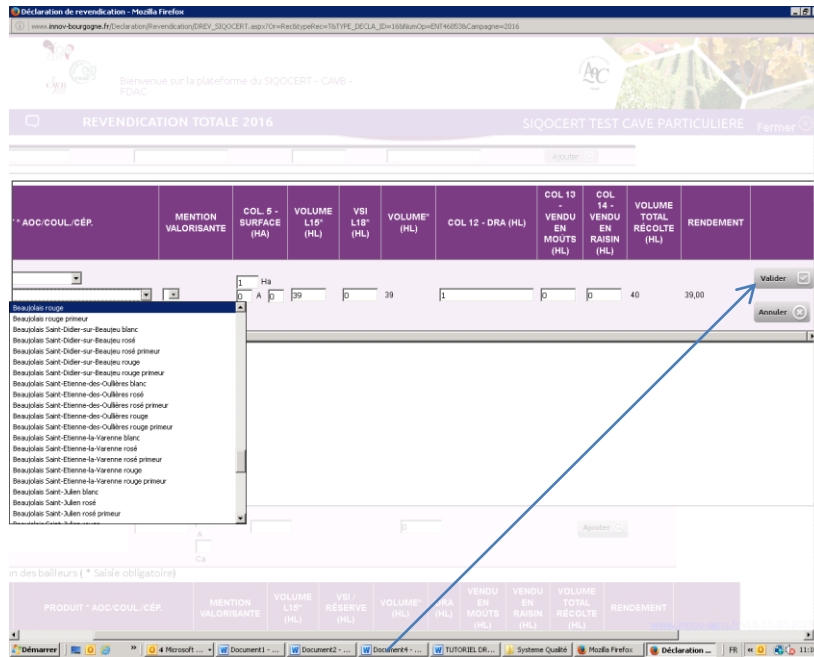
Déclaration de revendication - Mozilla Firefox

www.innov-bourgogne.fr/Declaration/Revendication/DREV_SIQOCERT.aspx?Or=RecBtypeRec=TbTYPE_DECLA_ID=16&NumOp=ENT46853&Campagne=2016

Bienvenue sur la plateforme du SIQOCERT - CAVB - FDAC

REVENDICATION TOTALE 2016

SIQOCERT TEST CAVE PARTICULIERE

Fermer

Ajouter

| * AOC/COUL./CÉP. | MENTION VALORISANTE | COL. 5 - SURFACE (HA) | VOLUME L15° (HL) | VSI L18° (HL) | VOLUME* (HL) | COL 12 - DRA (HL) | COL 13 - VENDU EN MOÛTS (HL) | COL 14 - VENDU EN RAISIN (HL) | VOLUME TOTAL RÉCOLTE (HL) | RENDEMENT |
|---|---|---|---|---|---|---|---|---|---|---|
| | | 1 Ha 0 A 0 | 39 | 0 | 39 | 1 | 0 | 0 | 40 | 39,00 |

Valider

Annuler

Beaujolais rouge
Beaujolais rouge primeur
Beaujolais Saint-Didier-sur-Beaujeu blanc
Beaujolais Saint-Didier-sur-Beaujeu rosé
Beaujolais Saint-Didier-sur-Beaujeu rosé primeur
Beaujolais Saint-Didier-sur-Beaujeu rouge
Beaujolais Saint-Didier-sur-Beaujeu rouge primeur
Beaujolais Saint-Etienne-des-Oullières blanc
Beaujolais Saint-Etienne-des-Oullières rosé
Beaujolais Saint-Etienne-des-Oullières rosé primeur
Beaujolais Saint-Etienne-des-Oullières rouge
Beaujolais Saint-Etienne-des-Oullières rouge primeur
Beaujolais Saint-Etienne-la-Varenne blanc
Beaujolais Saint-Etienne-la-Varenne rosé
Beaujolais Saint-Etienne-la-Varenne rosé primeur
Beaujolais Saint-Etienne-la-Varenne rouge
Beaujolais Saint-Etienne-la-Varenne rouge primeur
Beaujolais Saint-Julien blanc
Beaujolais Saint-Julien rosé
Beaujolais Saint-Julien rosé primeur
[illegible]

A

Ca

Ajouter

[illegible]n des bailleurs ( * Saisie obligatoire)

| PRODUIT * AOC/COUL./CÉP. | MENTION VALORISANTE | VOLUME L15° (HL) | VSI / RÉSERVE (HL) | VOLUME* (HL) | DRA (HL) | VENDU EN MOÛTS (HL) | VENDU EN RAISIN (HL) | VOLUME TOTAL RÉCOLTE (HL) | RENDEMENT |
|---|---|---|---|---|---|---|---|---|---|

Démarrer | 4 Microsoft ... | Document1 - ... | Document2 - ... | Document4 - ... | TUTORIEL DR... | Systeme Qualité | Mozilla Firefox | Déclaration ... | FR | 11:0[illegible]